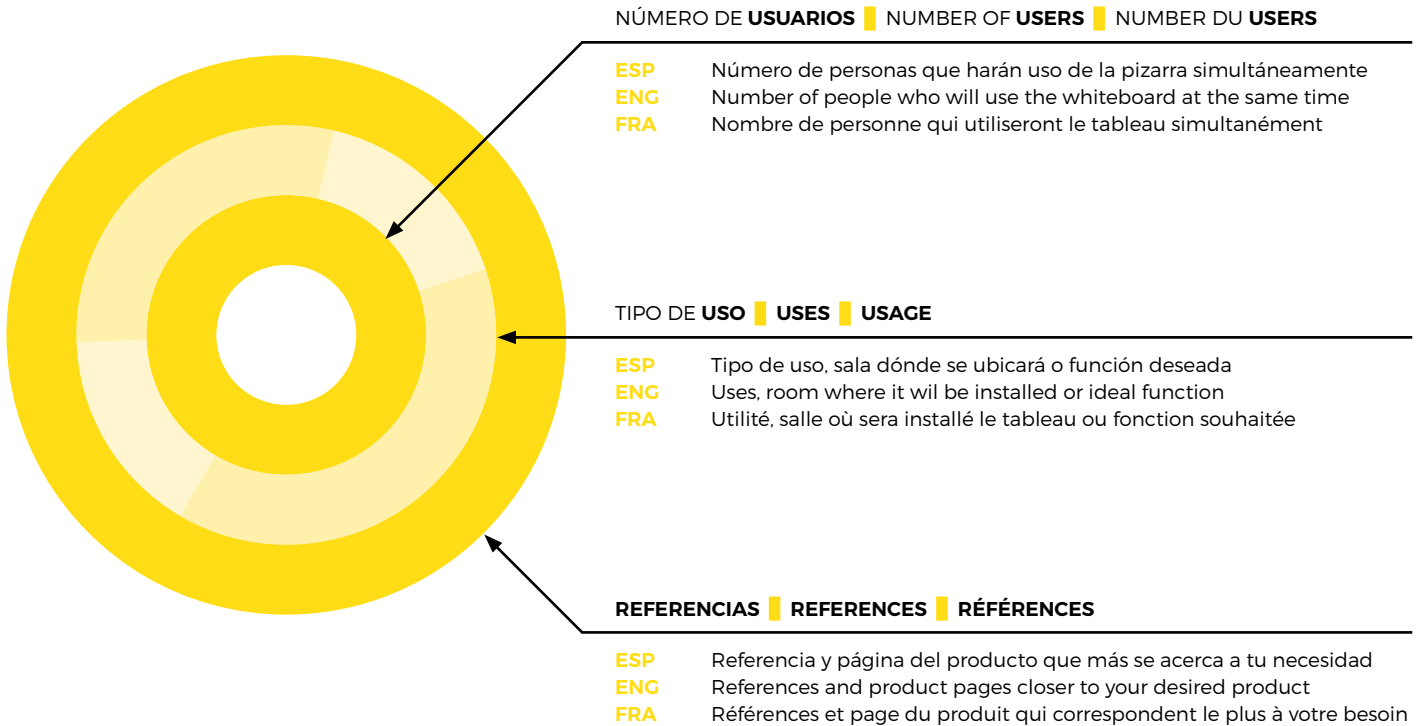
NÚMERO DE **USUARIOS** | NUMBER OF **USERS** | NUMBER DU **USERS**

ESP Número de personas que harán uso de la pizarra simultáneamente
ENG Number of people who will use the whiteboard at the same time
FRA Nombre de personne qui utiliseront le tableau simultanément

TIPO DE **USO** | **USES** | **USAGE**

ESP Tipo de uso, sala dónde se ubicará o función deseada
ENG Uses, room where it wil be installed or ideal function
FRA Utilité, salle où sera installé le tableau ou fonction souhaitée

**REFERENCIAS** | **REFERENCES** | **RÉFÉRENCES**

ESP Referencia y página del producto que más se acerca a tu necesidad
ENG References and product pages closer to your desired product
FRA Références et page du produit qui correspondent le plus à votre besoin